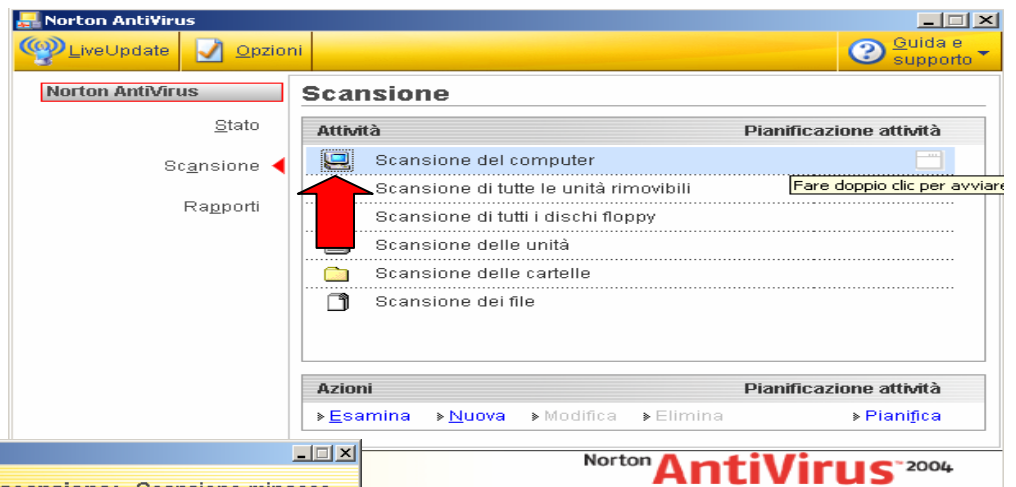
Norton AntiVirus

LiveUpdate
Opzioni
Guida e supporto

Norton AntiVirus
Stato
Scansione
Rapporti

Scansione

| Attività | Pianificazione attività |
|---|---|
| Scansione del computer | |
| Scansione di tutte le unità rimovibili | |
| Scansione di tutti i dischi floppy | |
| Scansione delle unità | |
| Scansione delle cartelle | |
| Scansione dei file | |

Fare doppio clic per avviare

| Azioni | Pianificazione attività |
|---|---|
| Esamina Nuova Modifica Elimina | Pianifica |

Norton AntiVirus 2004

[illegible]